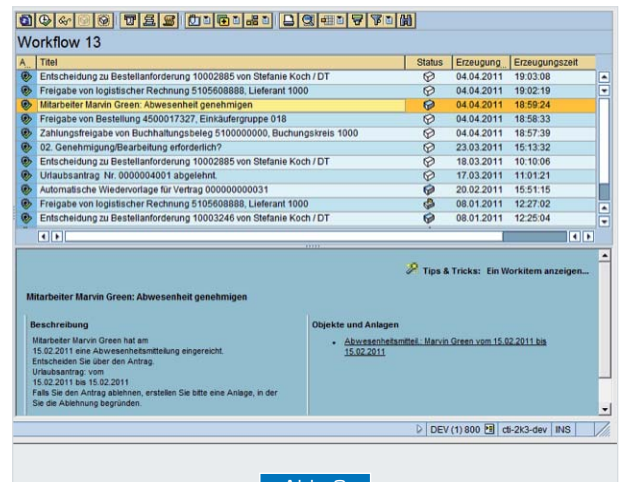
Workflow 13

| A | Titel | Status | Erzeugung | Erzeugungszeit |
|---|---|---|---|---|
| | Entscheidung zu Bestellanforderung 10002885 von Stefanie Koch / DT | | 04.04.2011 | 19:03:08 |
| | Freigabe von logistischer Rechnung 5105608888, Lieferant 1000 | | 04.04.2011 | 19:02:19 |
| | Mitarbeiter Marvin Green: Abwesenheit genehmigen | | 04.04.2011 | 18:59:24 |
| | Freigabe von Bestellung 4500017327, Einkäufergruppe 018 | | 04.04.2011 | 18:58:33 |
| | Zahlungsfreigabe von Buchhaltungsbeleg 5100000000, Buchungskreis 1000 | | 04.04.2011 | 18:57:39 |
| | 02. Genehmigung/Bearbeitung erforderlich? | | 23.03.2011 | 15:13:32 |
| | Entscheidung zu Bestellanforderung 10002885 von Stefanie Koch / DT | | 18.03.2011 | 10:10:06 |
| | Urlaubsantrag Nr. 0000004001 abgelehnt. | | 17.03.2011 | 11:01:21 |
| | Automatische Wiedervorlage für Vertrag 000000000031 | | 20.02.2011 | 15:51:15 |
| | Freigabe von logistischer Rechnung 5105608888, Lieferant 1000 | | 08.01.2011 | 12:27:02 |
| | Entscheidung zu Bestellanforderung 10003246 von Stefanie Koch / DT | | 08.01.2011 | 12:25:04 |

Tips & Tricks: Ein Workitem anzeigen...

Mitarbeiter Marvin Green: Abwesenheit genehmigen

Beschreibung

Mitarbeiter Marvin Green hat am 15.02.2011 eine Abwesenheitsmitteilung eingereicht. Entscheiden Sie über den Antrag. Urlaubsantrag: vom 15.02.2011 bis 15.02.2011 Falls Sie den Antrag ablehnen, erstellen Sie bitte eine Anlage, in der Sie die Ablehnung begründen.

Objekte und Anlagen

• Abwesenheitsmitteil. Marvin Green vom 15.02.2011 bis 15.02.2011

DEV (1) 800 | cti-2k3-dev | INS